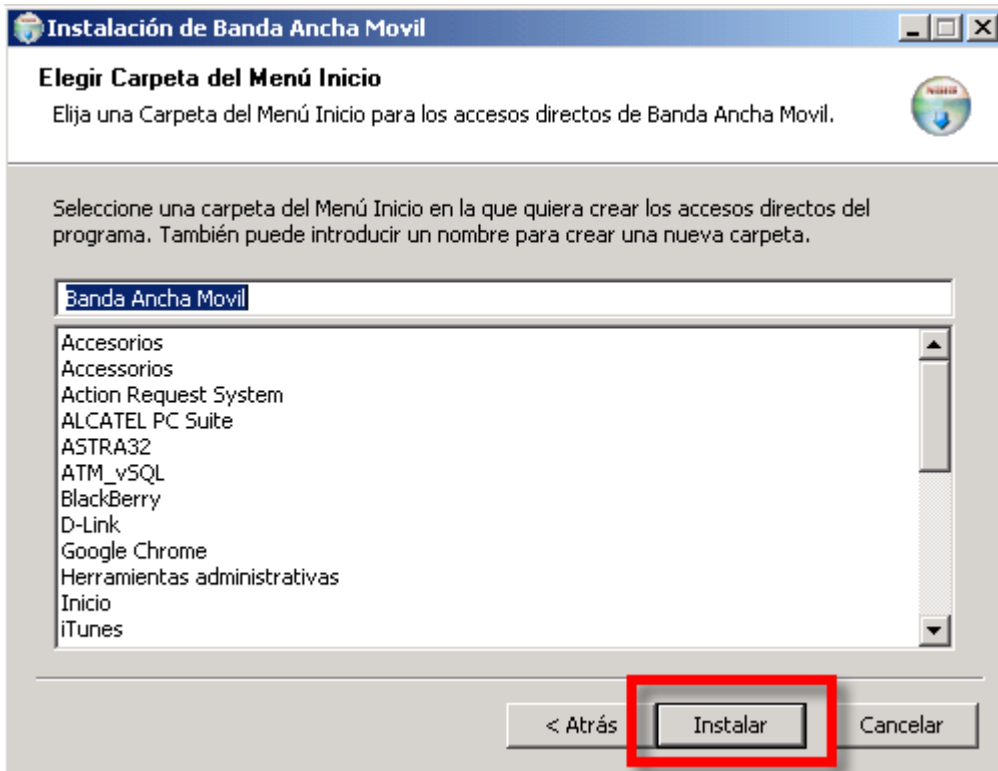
Instalación de Banda Ancha Movil

Elegir Carpeta del Menú Inicio

Elija una Carpeta del Menú Inicio para los accesos directos de Banda Ancha Movil.

Seleccione una carpeta del Menú Inicio en la que quiera crear los accesos directos del programa. También puede introducir un nombre para crear una nueva carpeta.

Banda Ancha Movil

Accesorios
Accessorios
Action Request System
ALCATEL PC Suite
ASTRA32
ATM_vSQL
BlackBerry
D-Link
Google Chrome
Herramientas administrativas
Inicio
iTunes

< Atrás
Instalar
Cancelar